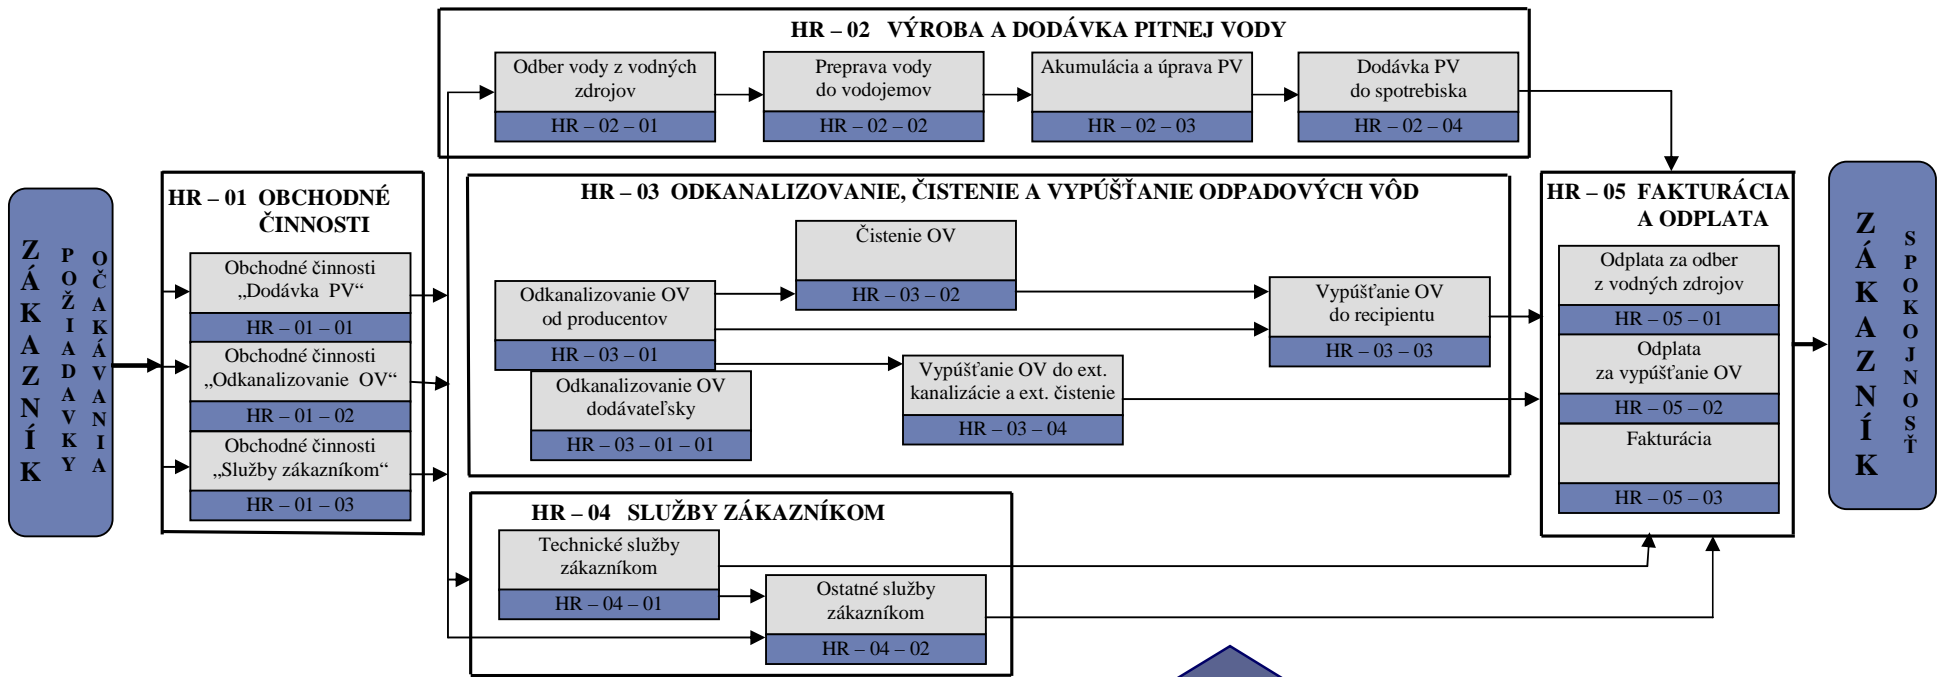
ZÁKAZNÍK

POŽIADAVKY

OČAKÁVANIA

HR – 01 OBCHODNÉ ČINNOSTI

Obchodné činnosti „Dodávka PV“
HR – 01 – 01

Obchodné činnosti „Odkanalizovanie OV“
HR – 01 – 02

Obchodné činnosti „Služby zákazníkom“
HR – 01 – 03

HR – 02 VÝROBA A DODÁVKA PITNEJ VODY

Odber vody z vodných zdrojov
HR – 02 – 01

Preprava vody do vodojemov
HR – 02 – 02

Akumulácia a úprava PV
HR – 02 – 03

Dodávka PV do spotrebiska
HR – 02 – 04

HR – 03 ODKANALIZOVANIE, ČISTENIE A VYPÚŠŤANIE ODPADOVÝCH VÔD

Čistenie OV
HR – 03 – 02

Odkanalizovanie OV od producentov
HR – 03 – 01

Vypúšťanie OV do recipientu
HR – 03 – 03

Odkanalizovanie OV dodávateľsky
HR – 03 – 01 – 01

Vypúšťanie OV do ext. kanalizácie a ext. čistenie
HR – 03 – 04

HR – 04 SLUŽBY ZÁKAZNÍKOM

Technické služby zákazníkom
HR – 04 – 01

Ostatné služby zákazníkom
HR – 04 – 02

HR – 05 FAKTURÁCIA A ODPLATA

Odplata za odber z vodných zdrojov
HR – 05 – 01

Odplata za vypúšťanie OV
HR – 05 – 02

Fakturácia
HR – 05 – 03

ZÁKAZNÍK

SPOKOJNOSŤ